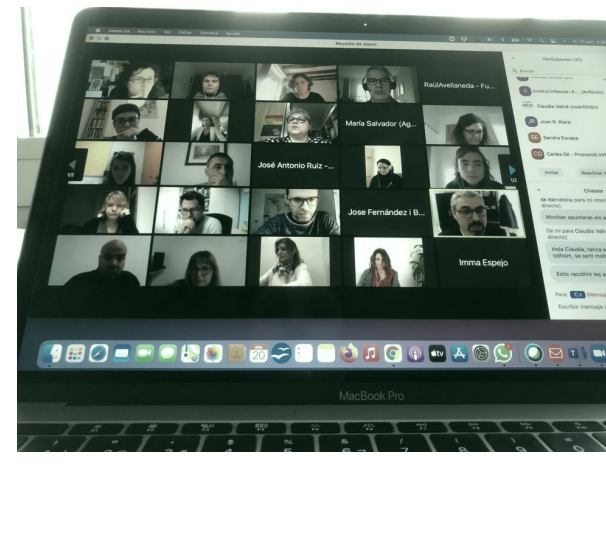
zoom.us Reunión Ver Editar Ventana Ayuda

Reunión de Zoom

RaülAvellaneda - Fu...

María Salvador (Ag...

José Antonio Ruiz -...

Jose Fernández i B...

Imma Espejo

1/2

1/2

Participantes (37)

Buscar

Institut Infancia i ... (Anfitrión)

Claudia Vallvé (coanfitrión)

Joan X. Riera

Sandra Escapa

Carles Gil - Promoció Inf...

Invitar

Reactivar

Chatear

de Barcelona para mí (mensaje directo)

Montse apuntaras els a...

De mí para Claudia Vallvé (mensaje directo)

Hola Claudia, tanca el... Tothom, se sent molt...

Estic recollint les a...

Para: Co (Mensaje

Escribir mensaje

20

1

MacBook Pro